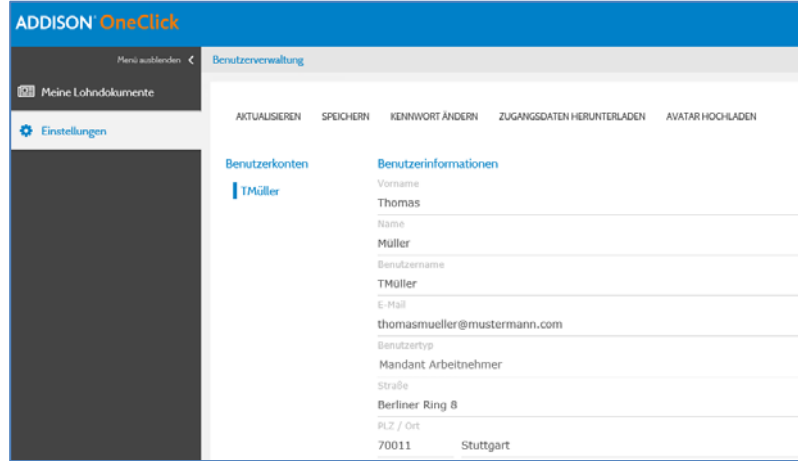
ADDISON OneClick

Menü ausblenden <

Meine Lohndokumente

Einstellungen

Benutzerverwaltung

AKTUALISIEREN SPEICHERN KENNWORT ÄNDERN ZUGANGSDATEN HERUNTERLADEN AVATAR HOCHLADEN

Benutzerkonten

TMüller

Benutzerinformationen

Vorname
Thomas

Name
Müller

Benutzername
TMüller

E-Mail
thomasmueller@mustermann.com

Benutzertyp
Mandant Arbeitnehmer

Straße
Berliner Ring 8

PLZ / Ort
70011 Stuttgart